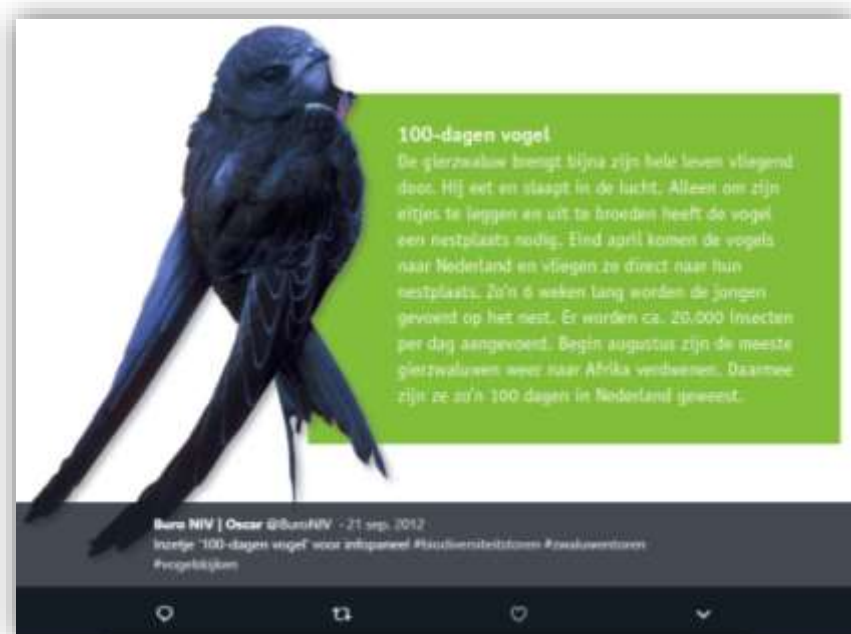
100-dagen vogel

De gierzwaluw brengt bijna zijn hele leven vliegend door. Hij eet en slaapt in de lucht. Alleen om zijn eitjes te leggen en uit te broeden heeft de vogel een nestplaats nodig. Eind april komen de vogels naar Nederland en vliegen ze direct naar hun nestplaats. Zo'n 6 weken lang worden de jongen gevoerd op het nest. Er worden ca. 20.000 insecten per dag aangevoerd. Begin augustus zijn de meeste gierzwaluwen weer naar Afrika verdwenen. Daarmee zijn ze zo'n 100 dagen in Nederland geweest.

Buro NIV | Oscar @BuroNIV · 21 sep. 2012

Inzetje '100-dagen vogel' voor infopaneel #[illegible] #zwaluwentoren #vogelskijken